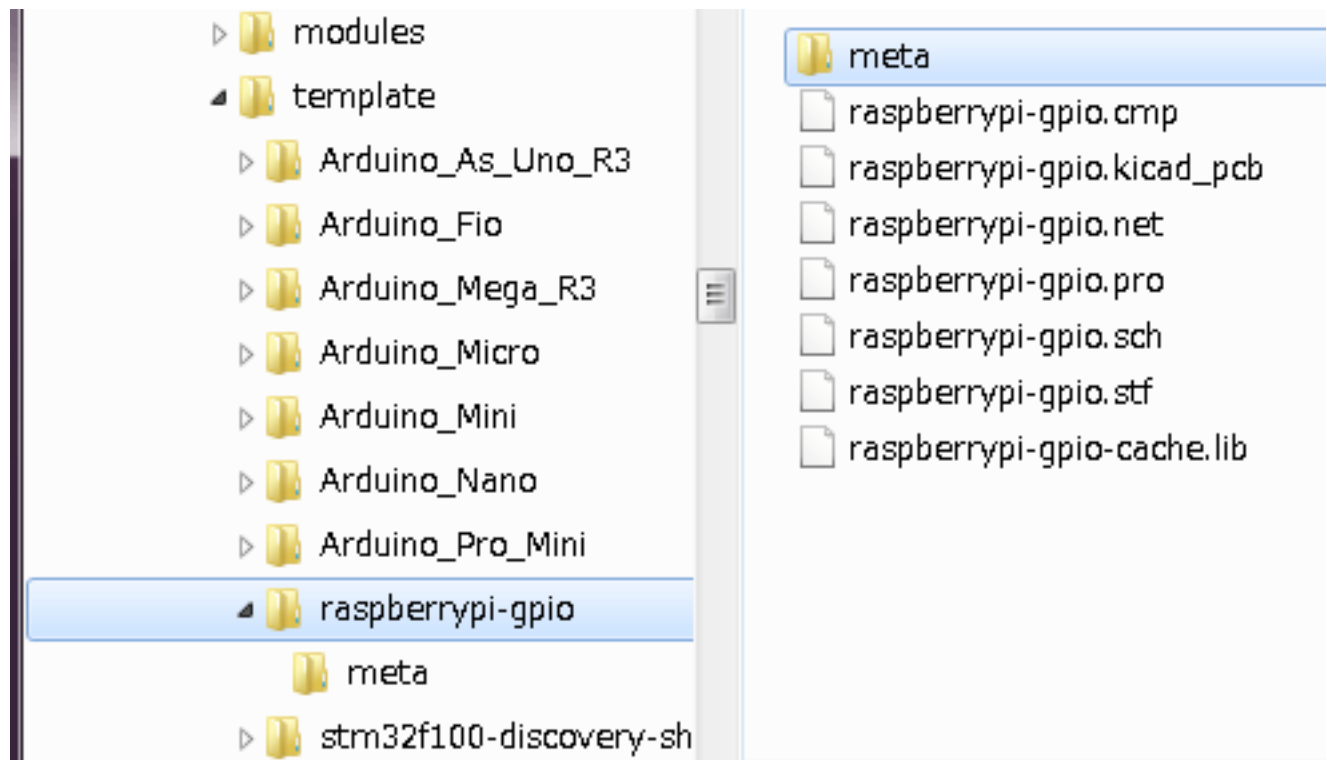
modules
template
Arduino_As_Uno_R3
Arduino_Fio
Arduino_Mega_R3
Arduino_Micro
Arduino_Mini
Arduino_Nano
Arduino_Pro_Mini
raspberrypi-gpio
meta
stm32f100-discovery-sh

meta
raspberrypi-gpio.cmp
raspberrypi-gpio.kicad_pcb
raspberrypi-gpio.net
raspberrypi-gpio.pro
raspberrypi-gpio.sch
raspberrypi-gpio.stf
raspberrypi-gpio-cache.lib